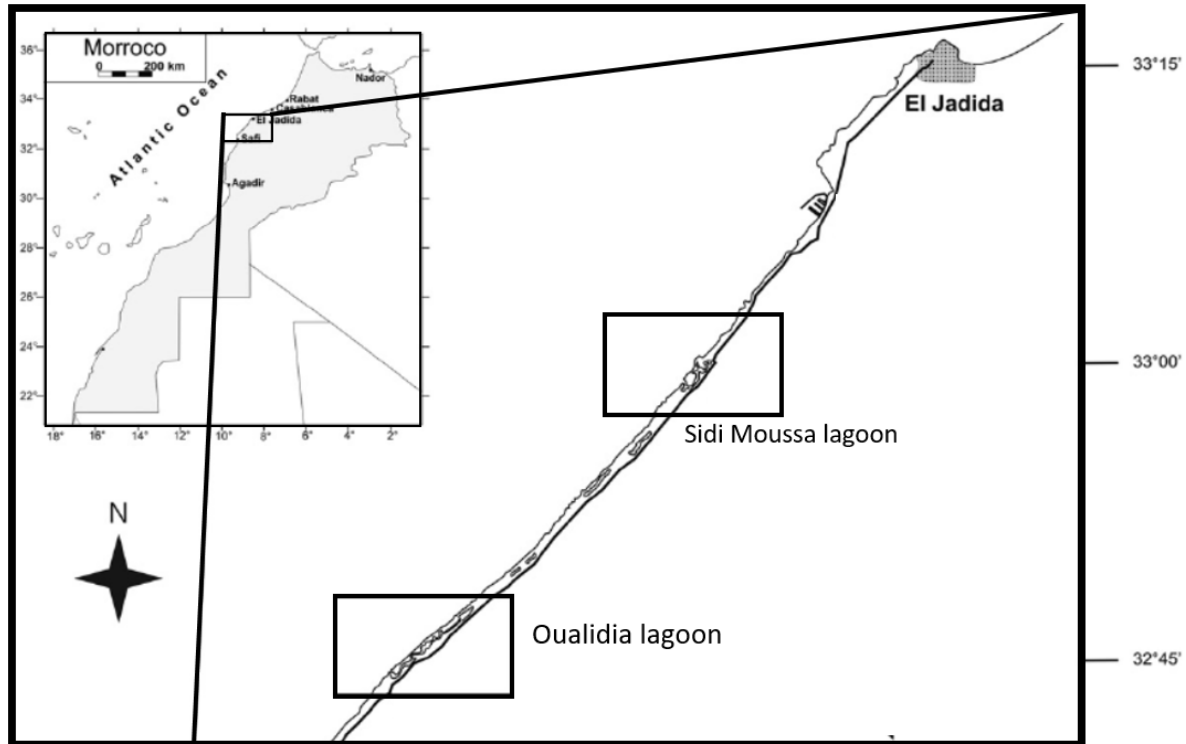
Morroco
0 200 km
Atlantic Ocean
Nador
Rabat
Casablanca
El Jadida
Safi
Agadir
36°
34°
32°
30°
28°
26°
24°
22°
18°
16°
14°
12°
10°
8°
6°
4°
2°
El Jadida
33°15'
33°00'
Sidi Moussa lagoon
N
Oualidia lagoon
32°45'